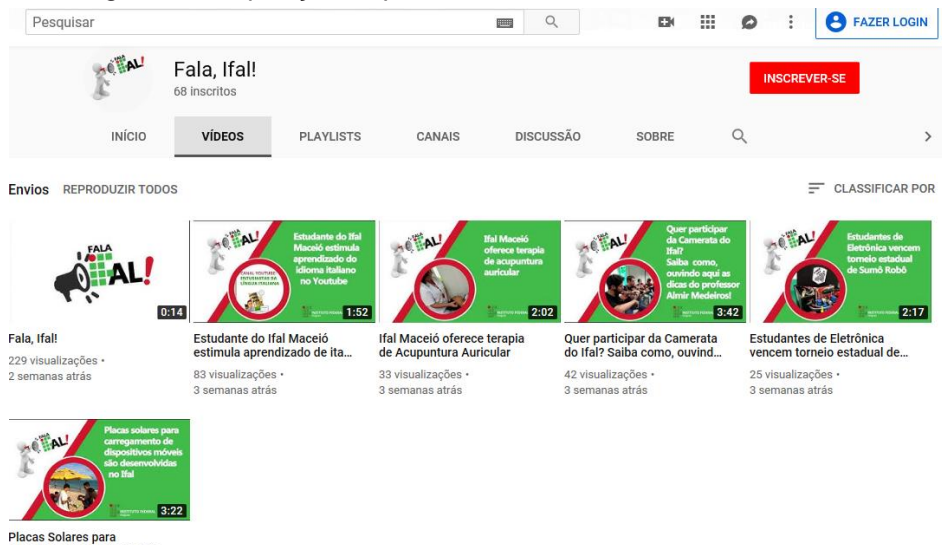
Pesquisar

FAZER LOGIN

FALA IFAL!

Fala, Ifal!
68 inscritos

INSCREVER-SE

INÍCIO VÍDEOS PLAYLISTS CANAIS DISCUSSÃO SOBRE

Envios REPRODUZIR TODOS

CLASSIFICAR POR

FALA IFAL!
0:14
Fala, Ifal!
229 visualizações • 2 semanas atrás

Estudante do Ifal Maceió estimula aprendizado do idioma Italiano no Youtube
1:52
Estudante do Ifal Maceió estimula aprendizado de ita...
83 visualizações • 3 semanas atrás

Ifal Maceió oferece terapia de acupuntura auricular
2:02
Ifal Maceió oferece terapia de Acupuntura Auricular
33 visualizações • 3 semanas atrás

Quer participar da Camerata do Ifal? Saiba como, ouvindo aqui as dicas do professor Almir Medeiros!
3:42
Quer participar da Camerata do Ifal? Saiba como, ouvind...
42 visualizações • 3 semanas atrás

Estudantes de Eletrônica vencem torneio estadual de Sumô Robô
2:17
Estudantes de Eletrônica vencem torneio estadual de...
25 visualizações • 3 semanas atrás

Placas solares para carregamento de dispositivos móveis são desenvolvidas no Ifal
3:22
Placas Solares para